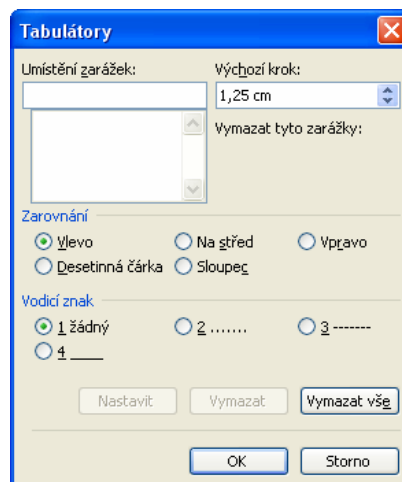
Tabulátory

Umístění zarážek:

Výchozí krok:
1,25 cm

Vymazat tyto zarážky:

Zarovnání
Vlevo
Na střed
Vpravo
Desetinná čárka
Sloupec

Vodicí znak
1 žádný
2 .......
3 -------
4 ____

Nastavit
Vymazat
Vymazat vše

OK
Storno